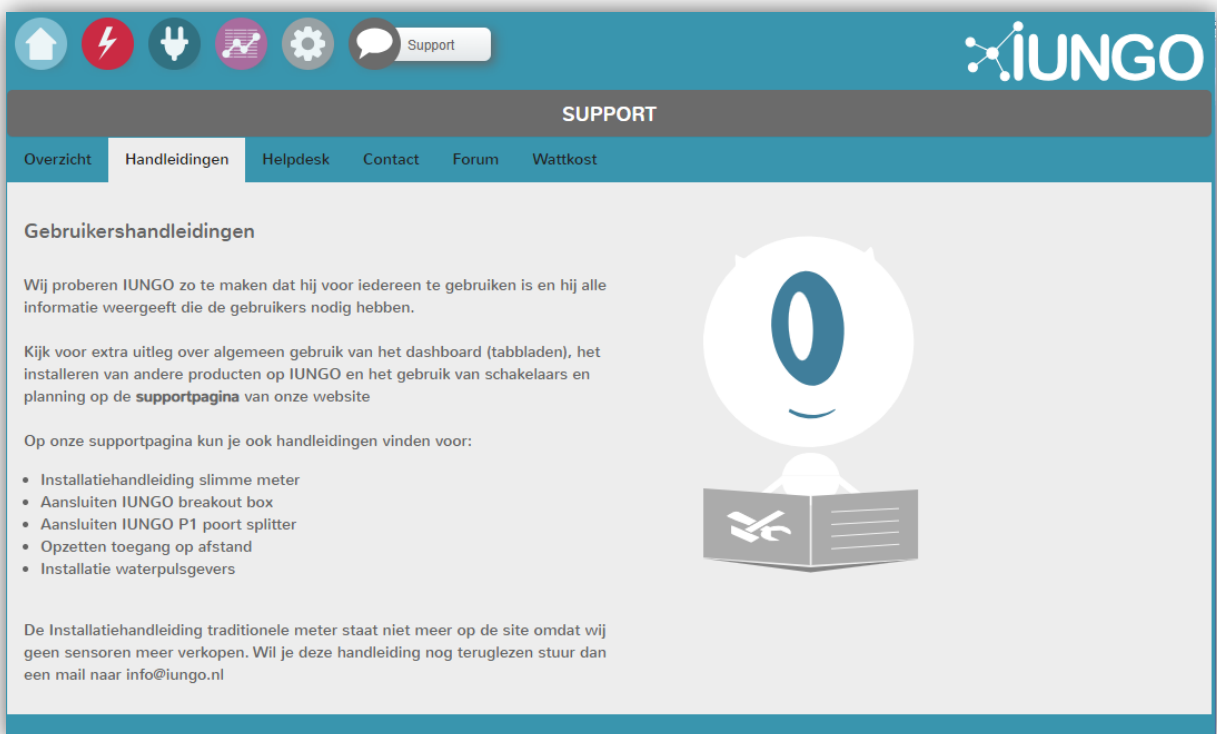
Support

IUNGO

SUPPORT

Overzicht Handleidingen Helpdesk Contact Forum Wattkost

Gebruikershandleidingen

Wij proberen IUNGO zo te maken dat hij voor iedereen te gebruiken is en hij alle informatie weergeeft die de gebruikers nodig hebben.

Kijk voor extra uitleg over algemeen gebruik van het dashboard (tabbladen), het installeren van andere producten op IUNGO en het gebruik van schakelaars en planning op de **supportpagina** van onze website

Op onze supportpagina kun je ook handleidingen vinden voor:

- Installatiehandleiding slimme meter
- Aansluiten IUNGO breakout box
- Aansluiten IUNGO P1 poort splitter
- Opzetten toegang op afstand
- Installatie waterpulsgevers

De Installatiehandleiding traditionele meter staat niet meer op de site omdat wij geen sensoren meer verkopen. Wil je deze handleiding nog teruglezen stuur dan een mail naar info@iungo.nl